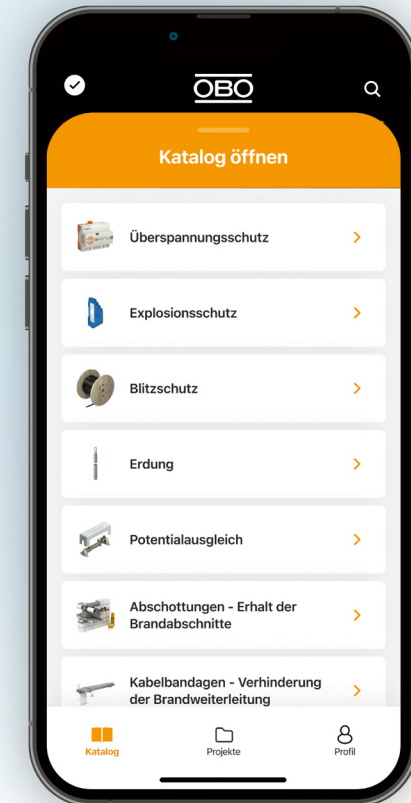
OBO

Katalog öffnen

Überspannungsschutz

Explosionsschutz

Blitzschutz

Erdung

Potentialausgleich

Abschottungen - Erhalt der Brandabschnitte

Kabelbandagen - Verhinderung der Brandweiterleitung

Katalog

Projekte

Profil